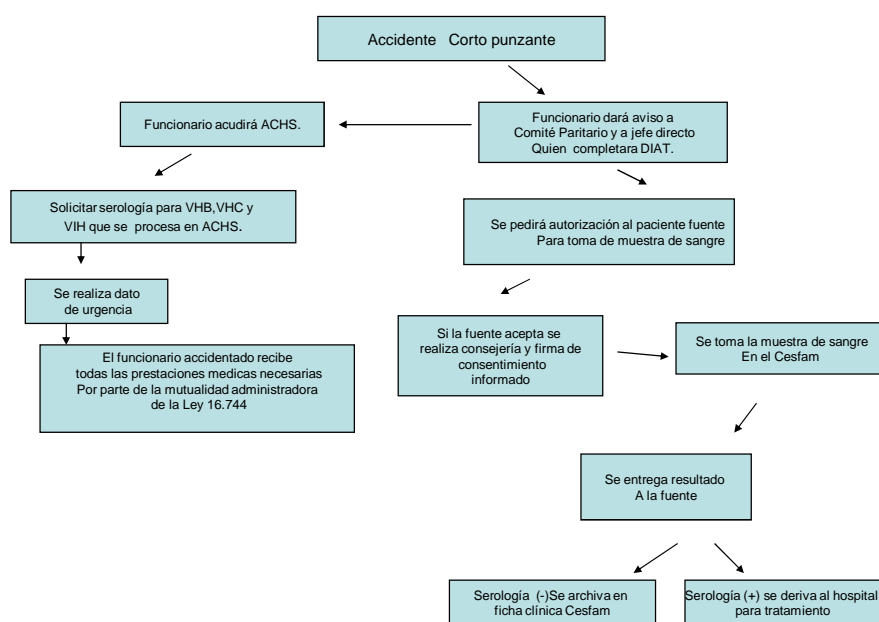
Accidente Corto punzante

Funcionario dará aviso a Comité Paritario y a jefe directo Quien completara DIAT.

Funcionario acudirá ACHS.

Solicitar serología para VHB,VHC y VIH que se procesa en ACHS.

Se realiza dato de urgencia

El funcionario accidentado recibe todas las prestaciones medicas necesarias Por parte de la mutualidad administradora de la Ley 16.744

Se pedirá autorización al paciente fuente Para toma de muestra de sangre

Si la fuente acepta se realiza consejería y firma de consentimiento informado

Se toma la muestra de sangre En el Cesfam

Se entrega resultado A la fuente

Serología (-)Se archiva en ficha clínica Cesfam

Serología (+) se deriva al hospital para tratamiento